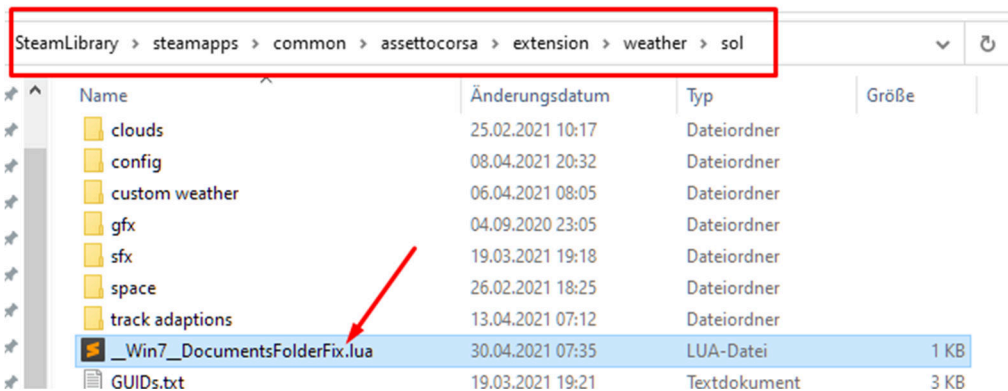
SteamLibrary > steamapps > common > assettocorsa > extension > weather > sol

| Name | Änderungsdatum | Typ | Größe |
|---|---|---|---|
| clouds | 25.02.2021 10:17 | Dateiordner | |
| config | 08.04.2021 20:32 | Dateiordner | |
| custom weather | 06.04.2021 08:05 | Dateiordner | |
| gfx | 04.09.2020 23:05 | Dateiordner | |
| sfx | 19.03.2021 19:18 | Dateiordner | |
| space | 26.02.2021 18:25 | Dateiordner | |
| track adaptions | 13.04.2021 07:12 | Dateiordner | |
| __Win7__DocumentsFolderFix.lua | 30.04.2021 07:35 | LUA-Datei | 1 KB |
| GUIDs.txt | 19.03.2021 19:21 | Textdokument | 3 KB |